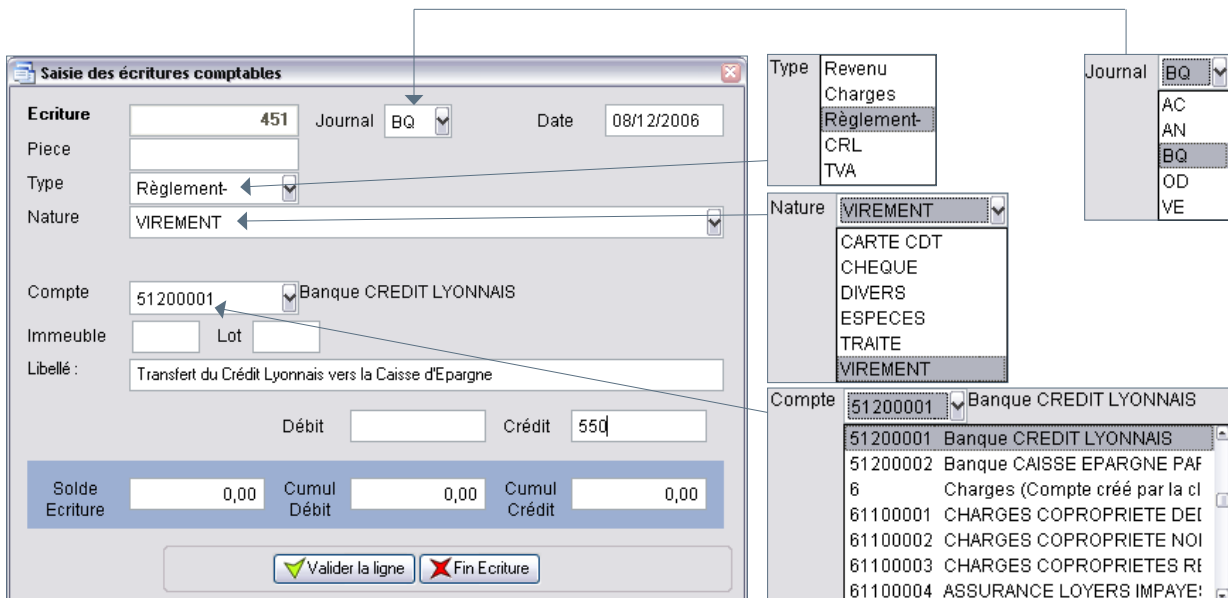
Saisie des écritures comptables

Ecriture 451 Journal BQ Date 08/12/2006

Piece

Type Règlement-

Nature VIREMENT

Compte 51200001 Banque CREDIT LYONNAIS

Immeuble Lot

Libellé : Transfert du Crédit Lyonnais vers la Caisse d'Epargne

Débit Crédit 550

Solde Ecriture 0,00 Cumul Débit 0,00 Cumul Crédit 0,00

Valider la ligne Fin Ecriture

Type
Revenu
Charges
Règlement-
CRL
TVA

Journal BQ
AC
AN
BQ
OD
VE

Nature VIREMENT
CARTE CDT
CHEQUE
DIVERS
ESPECES
TRAITE
VIREMENT

Compte 51200001 Banque CREDIT LYONNAIS

| | |
|---|---|
| 51200001 | Banque CREDIT LYONNAIS |
| 51200002 | Banque CAISSE EPARGNE PAF |
| 6 | Charges (Compte créé par la cl |
| 61100001 | CHARGES COPROPRIETE DEI |
| 61100002 | CHARGES COPROPRIETE NOI |
| 61100003 | CHARGES COPROPRIETES RI |
| 61100004 | ASSURANCE LOYERS IMPAYE! |